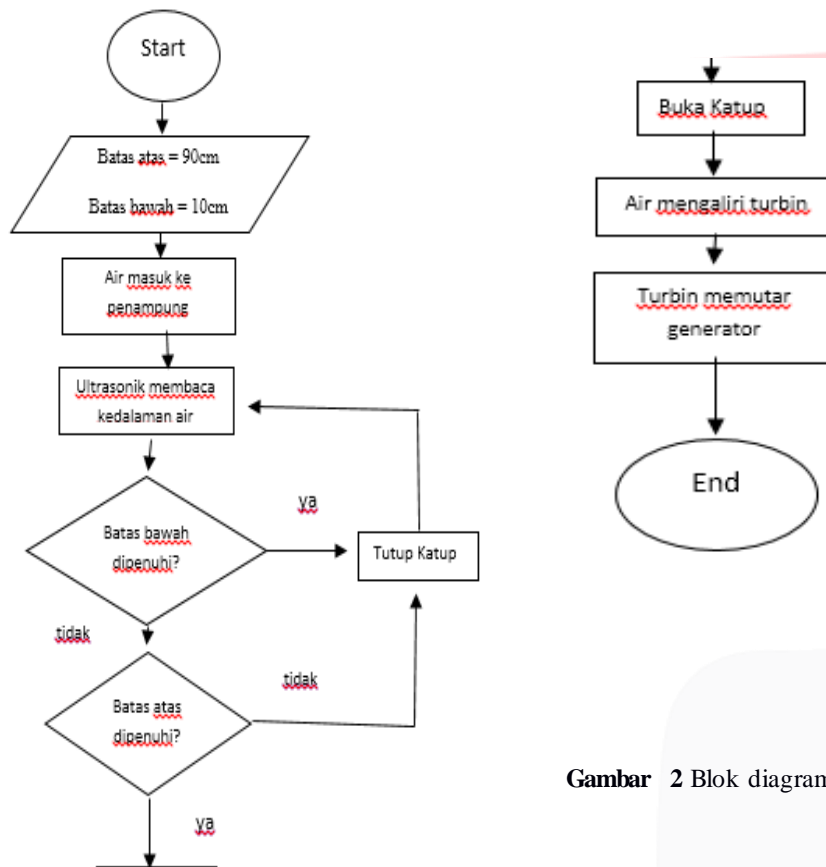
Start

Batas atas = 90cm

Batas bawah = 10cm

Air masuk ke penampung

Ultrasonik membaca kedalaman air

Batas bawah dipenuhi?

ya

Tutup Katup

tidak

Batas atas dipenuhi?

tidak

ya

Buka Katup

Air mengaliri turbin

Turbin memutar generator

End

**Gambar 2** Blok diagran